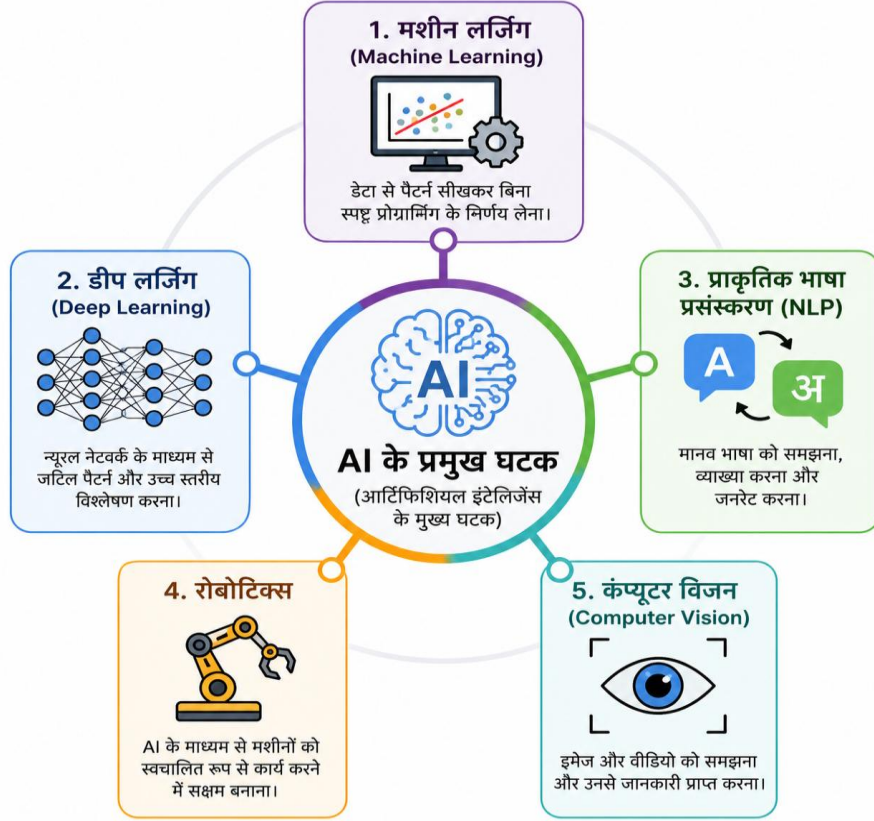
1. मशीन लर्जिंग
(Machine Learning)

डेटा से पैटर्न सीखकर बिना स्पष्ट प्रोग्रामिंग के निर्णय लेना।

2. डीप लर्जिंग
(Deep Learning)

न्यूरल नेटवर्क के माध्यम से जटिल पैटर्न और उच्च स्तरीय विश्लेषण करना।

3. प्राकृतिक भाषा प्रसंस्करण (NLP)

A

अ

मानव भाषा को समझना, व्याख्या करना और जनरेट करना।

AI

AI के प्रमुख घटक
(आर्टिफिशियल इंटेलिजेंस के मुख्य घटक)

4. रोबोटिक्स

AI के माध्यम से मशीनों को स्वचालित रूप से कार्य करने में सक्षम बनाना।

5. कंप्यूटर विजन
(Computer Vision)

इमेज और वीडियो को समझना और उनसे जानकारी प्राप्त करना।